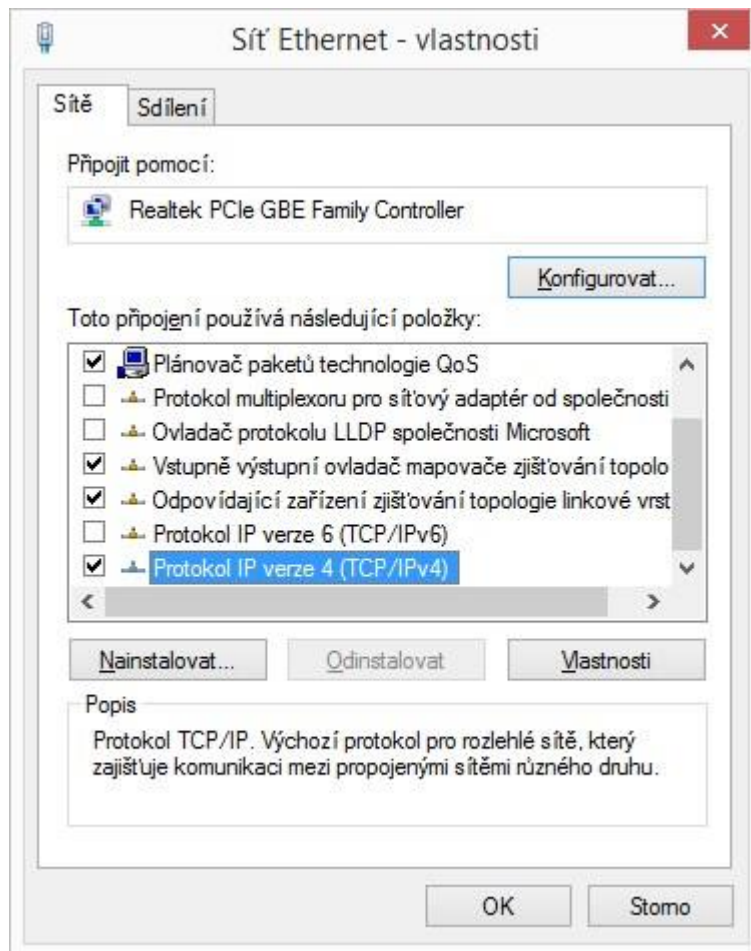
Síť Ethernet - vlastnosti

Sítě | Sdílení

Připojit pomocí:

Realtek PCIe GBE Family Controller

Konfigurovat...

Toto připojení používá následující položky:

Plánovač paketů technologie QoS
Protokol multiplexoru pro síťový adaptér od společnosti
Ovladač protokolu LLDP společnosti Microsoft
Vstupně výstupní ovladač mapovače zjišťování topolo
Odpovídající zařízení zjišťování topologie linkové vrst
Protokol IP verze 6 (TCP/IPv6)
Protokol IP verze 4 (TCP/IPv4)

Nainstalovat... | Odinstalovat | Vlastnosti

Popis

Protokol TCP/IP. Výchozí protokol pro rozlehlé sítě, který zajišťuje komunikaci mezi propojenými sítěmi různého druhu.

OK | Storno